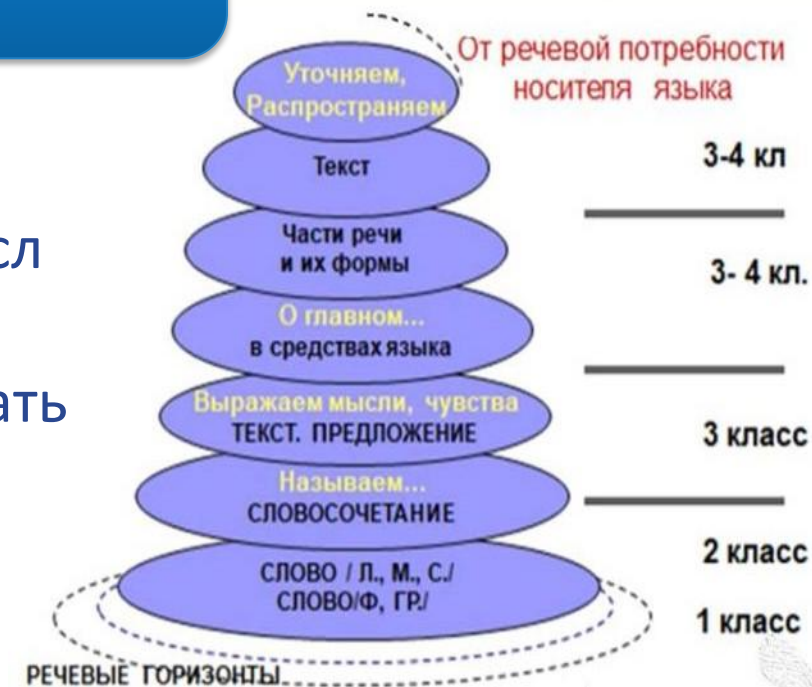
сл

ать

От речевой потребности носителя языка

Уточняем, Распространяем

Текст

3-4 кл

Части речи и их формы

3- 4 кл.

О главном... в средствах языка

Выражаем мысли, чувства
ТЕКСТ. ПРЕДЛОЖЕНИЕ

3 класс

Называем...
СЛОВОСОЧЕТАНИЕ

2 класс

СЛОВО / Л., М., С./
СЛОВО/Ф, ГР./

1 класс

РЕЧЕВЫЕ ГОРИЗОНТЫ